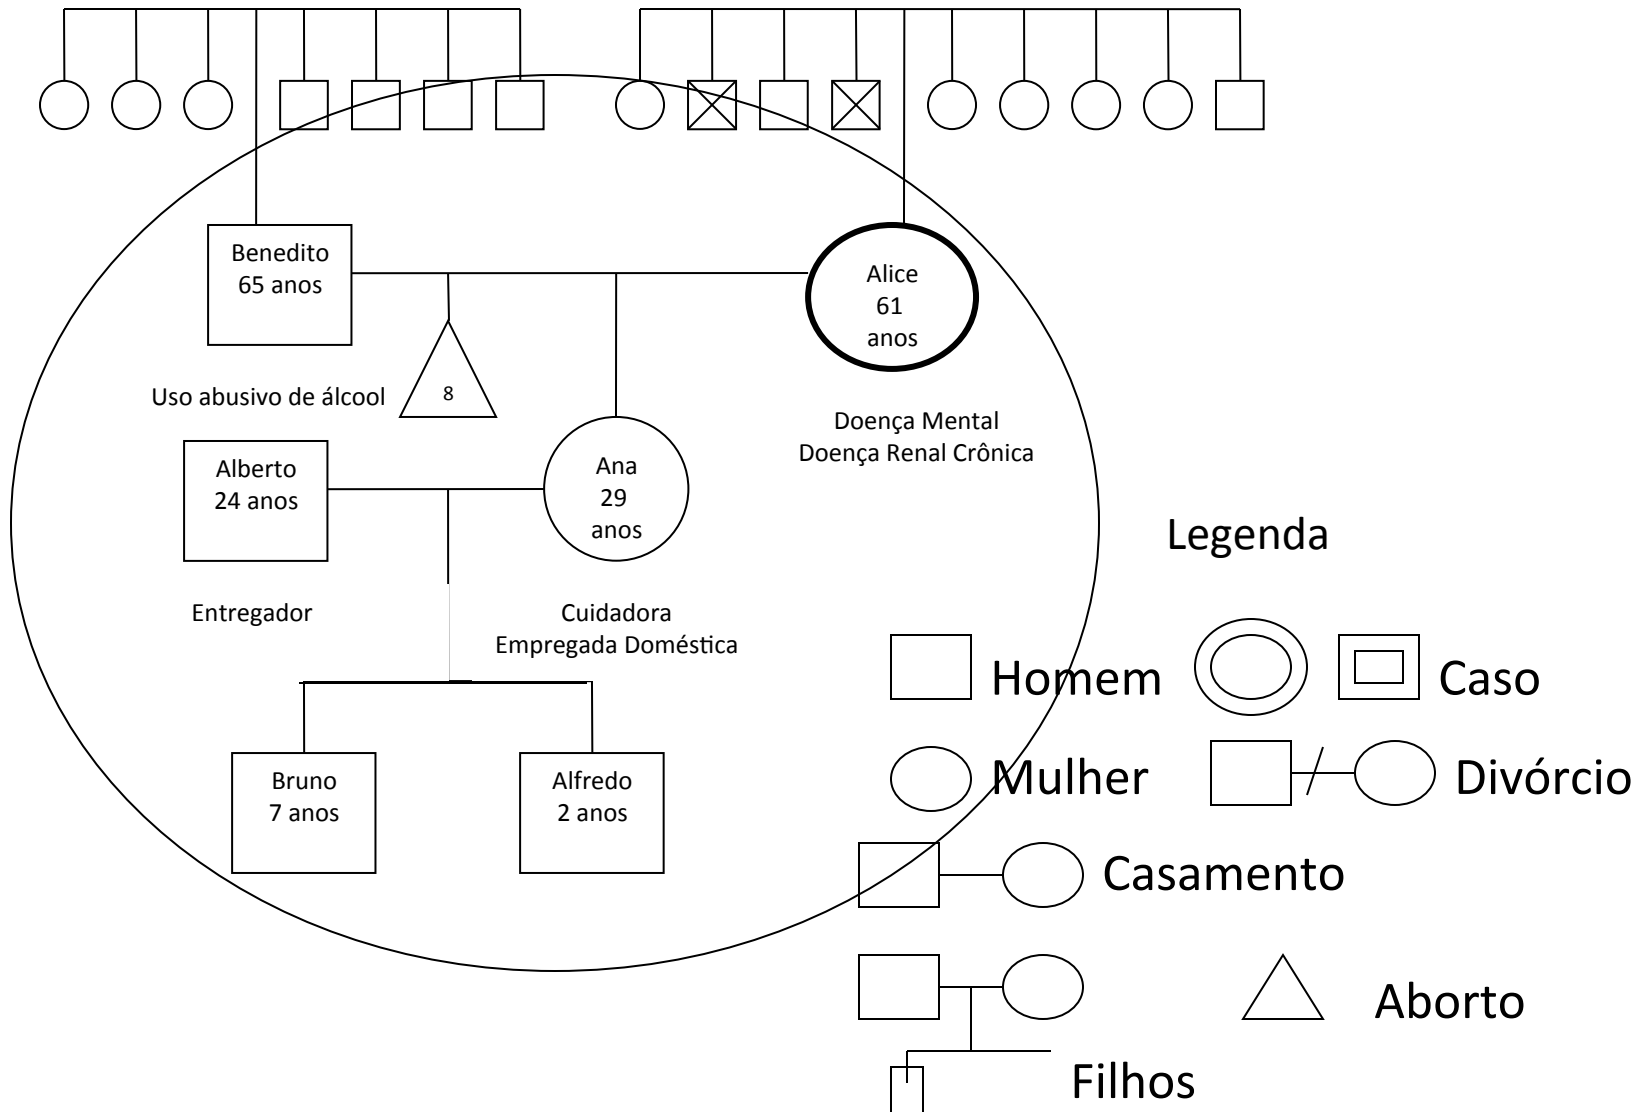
Benedito
65 anos

Alice
61
anos

Uso abusivo de álcool

8

Doença Mental
Doença Renal Crônica

Alberto
24 anos

Ana
29
anos

Entregador

Cuidadora
Empregada Doméstica

Bruno
7 anos

Alfredo
2 anos

Legenda

Homem

Caso

Mulher

Divórcio

Casamento

Aborto

Filhos